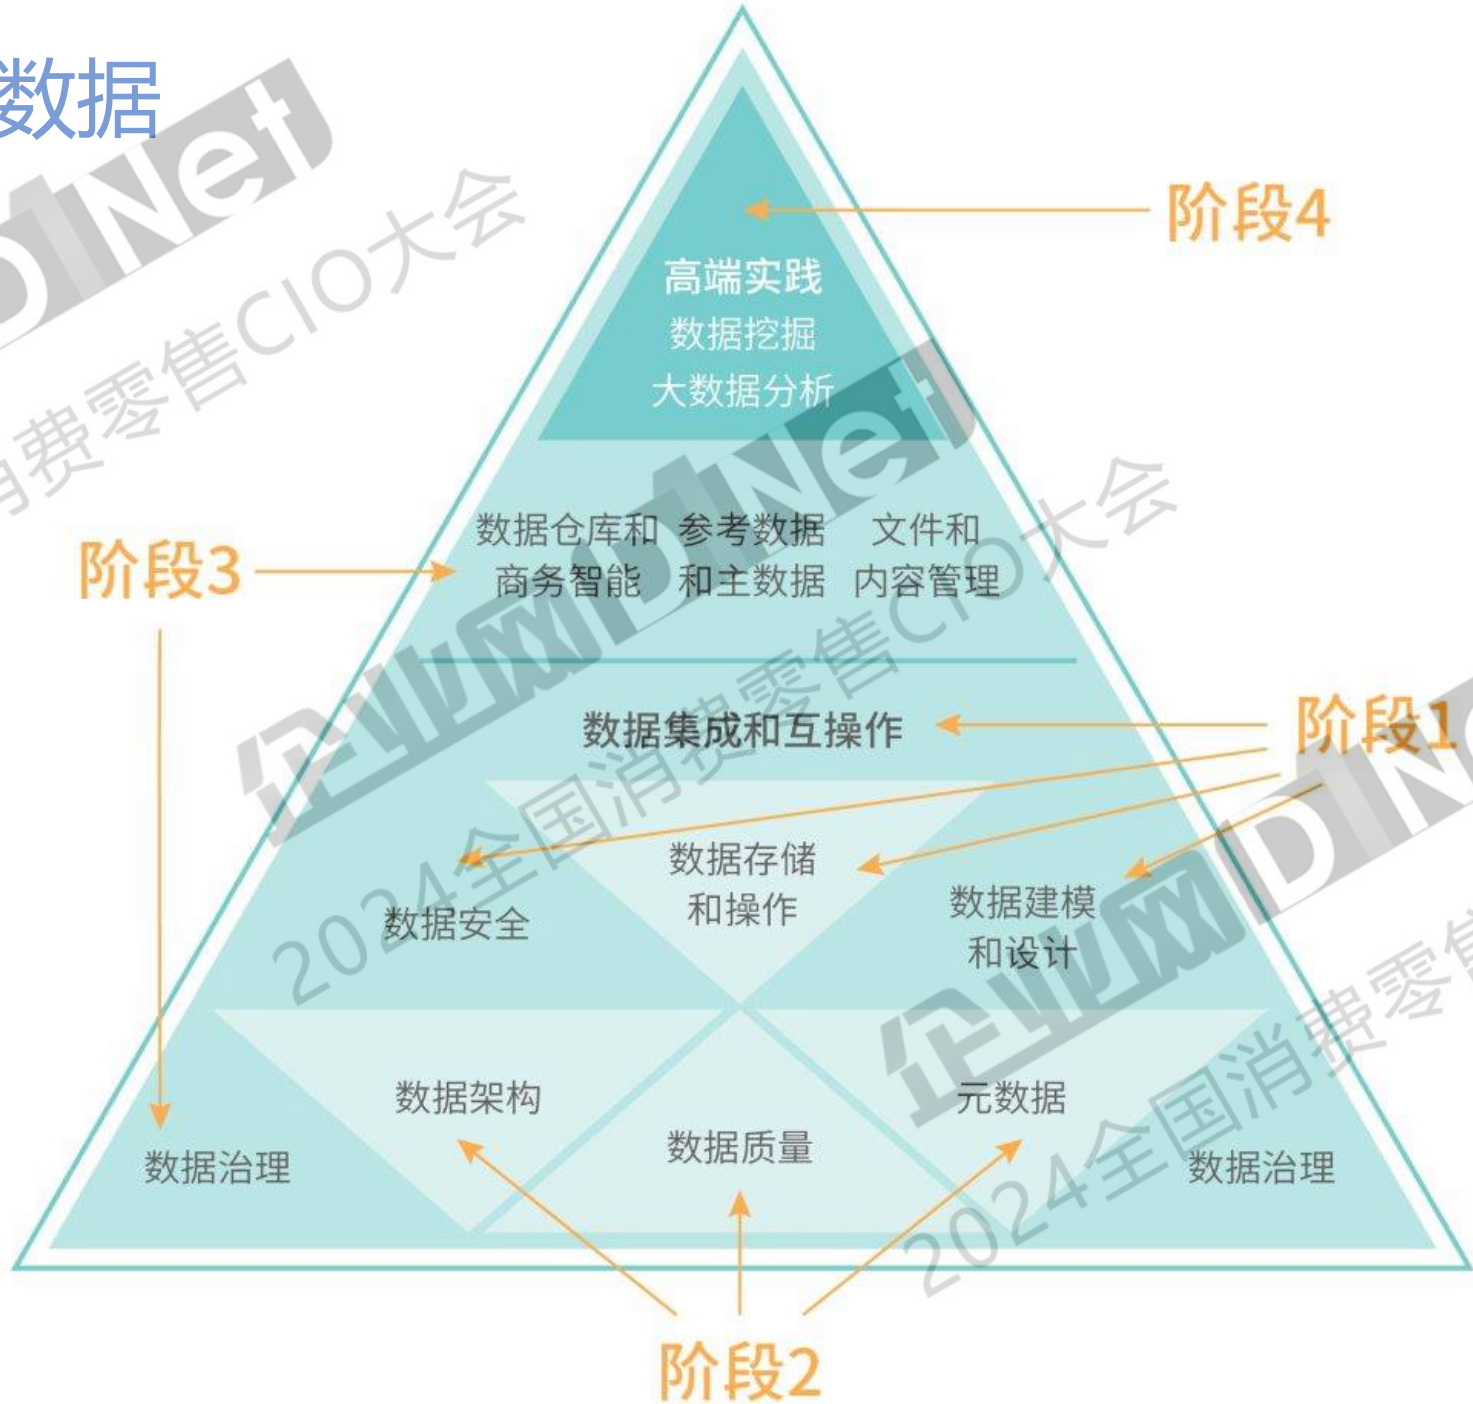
数据

阶段4

高端实践
数据挖掘
大数据分析

阶段3

数据仓库和商务智能

参考数据和主数据

文件和内容管理

数据集成和互操作

阶段1

数据存储和操作

数据安全

数据建模和设计

数据架构

元数据

数据治理

数据质量

数据治理

阶段2

企业网D1Net
消费零售CIO大会
企业网D1Net
2024全国消费零售CIO大会
企业网D1Net
2024全国消费零售